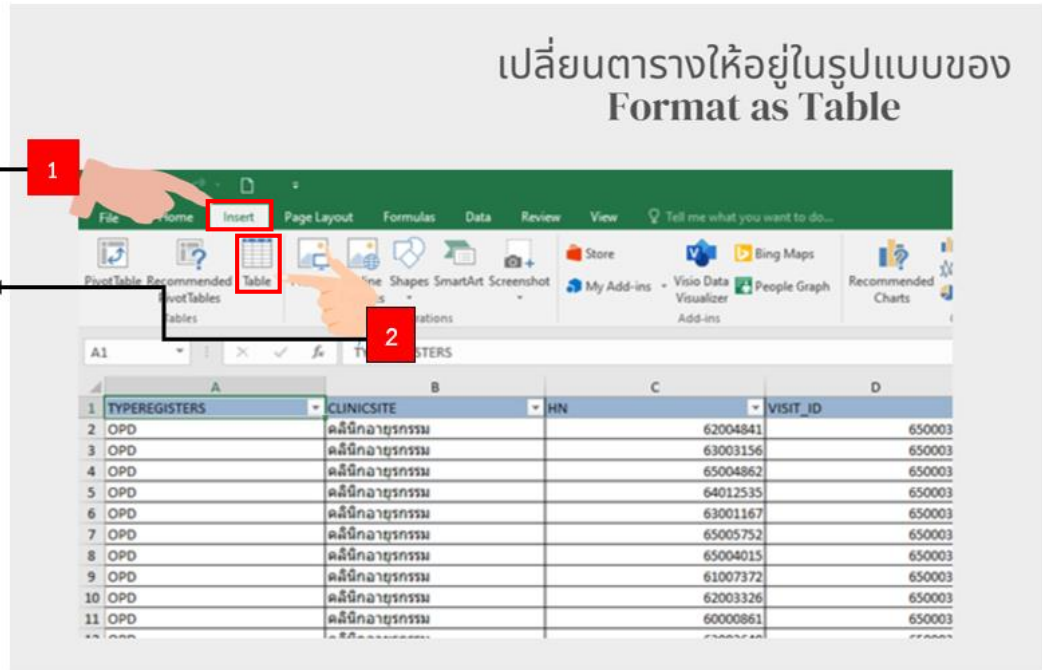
เปลี่ยนตารางให้อยู่ในรูปแบบของ
Format as Table

1

File Home Insert Page Layout Formulas Data Review View Tell me what you want to do...

PivotTable Recommended PivotTables Table Shapes SmartArt Screenshot Store My Add-ins Visio Data Visualizer Bing Maps People Graph Recommended Charts

Tables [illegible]rations Add-ins

2

A1 TY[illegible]STERS

| | A | B | C | D |
|---|---|---|---|---|
| 1 | TYPEREGISTERS | CLINICSITE | HN | VISIT_ID |
| 2 | OPD | คลีนิกอายุรกรรม | 62004841 | 650003 |
| 3 | OPD | คลีนิกอายุรกรรม | 63003156 | 650003 |
| 4 | OPD | คลีนิกอายุรกรรม | 65004862 | 650003 |
| 5 | OPD | คลีนิกอายุรกรรม | 64012535 | 650003 |
| 6 | OPD | คลีนิกอายุรกรรม | 63001167 | 650003 |
| 7 | OPD | คลีนิกอายุรกรรม | 65005752 | 650003 |
| 8 | OPD | คลีนิกอายุรกรรม | 65004015 | 650003 |
| 9 | OPD | คลีนิกอายุรกรรม | 61007372 | 650003 |
| 10 | OPD | คลีนิกอายุรกรรม | 62003326 | 650003 |
| 11 | OPD | คลีนิกอายุรกรรม | 60000861 | 650003 |